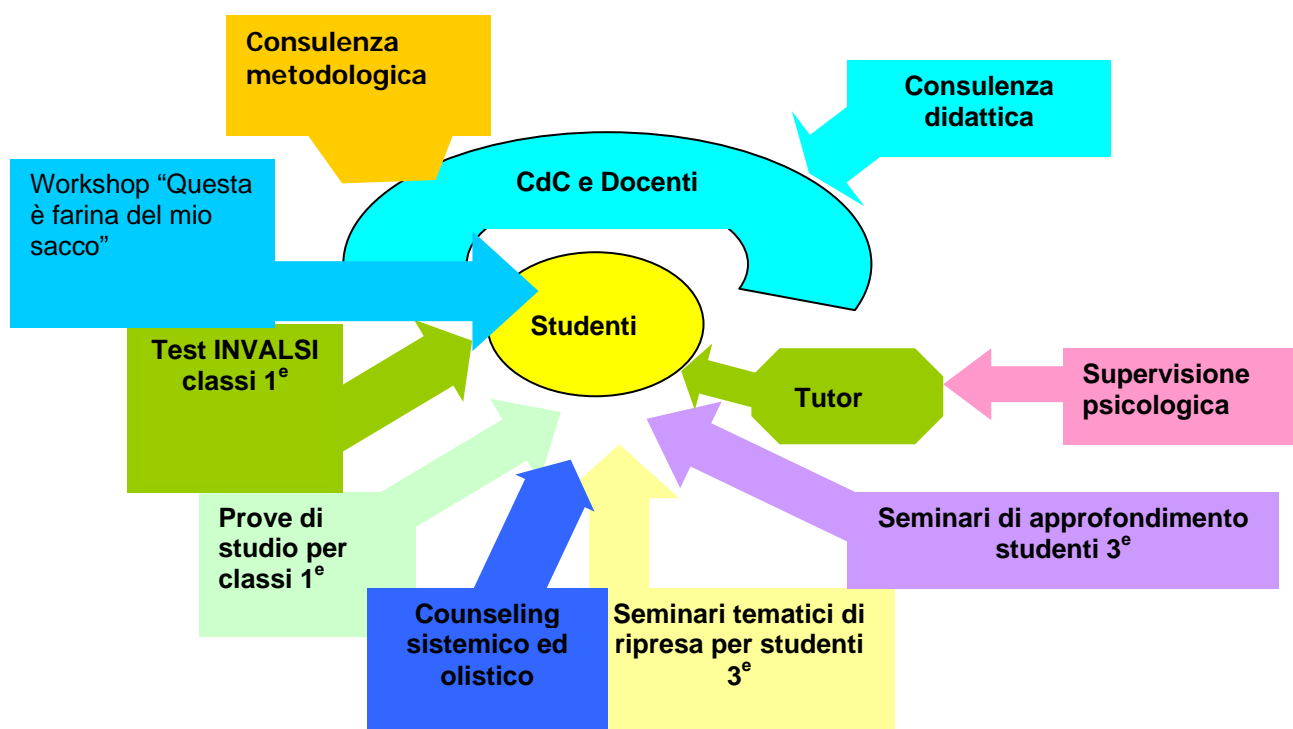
Consulenza metodologica

Consulenza didattica

Workshop “Questa è farina del mio sacco”

CdC e Docenti

Studenti

Test INVALSI classi 1$^{e}$

Tutor

Supervisione psicologica

Prove di studio per classi 1$^{e}$

Seminari di approfondimento studenti 3$^{e}$

Counseling sistemico ed olistico

Seminari tematici di ripresa per studenti 3$^{e}$